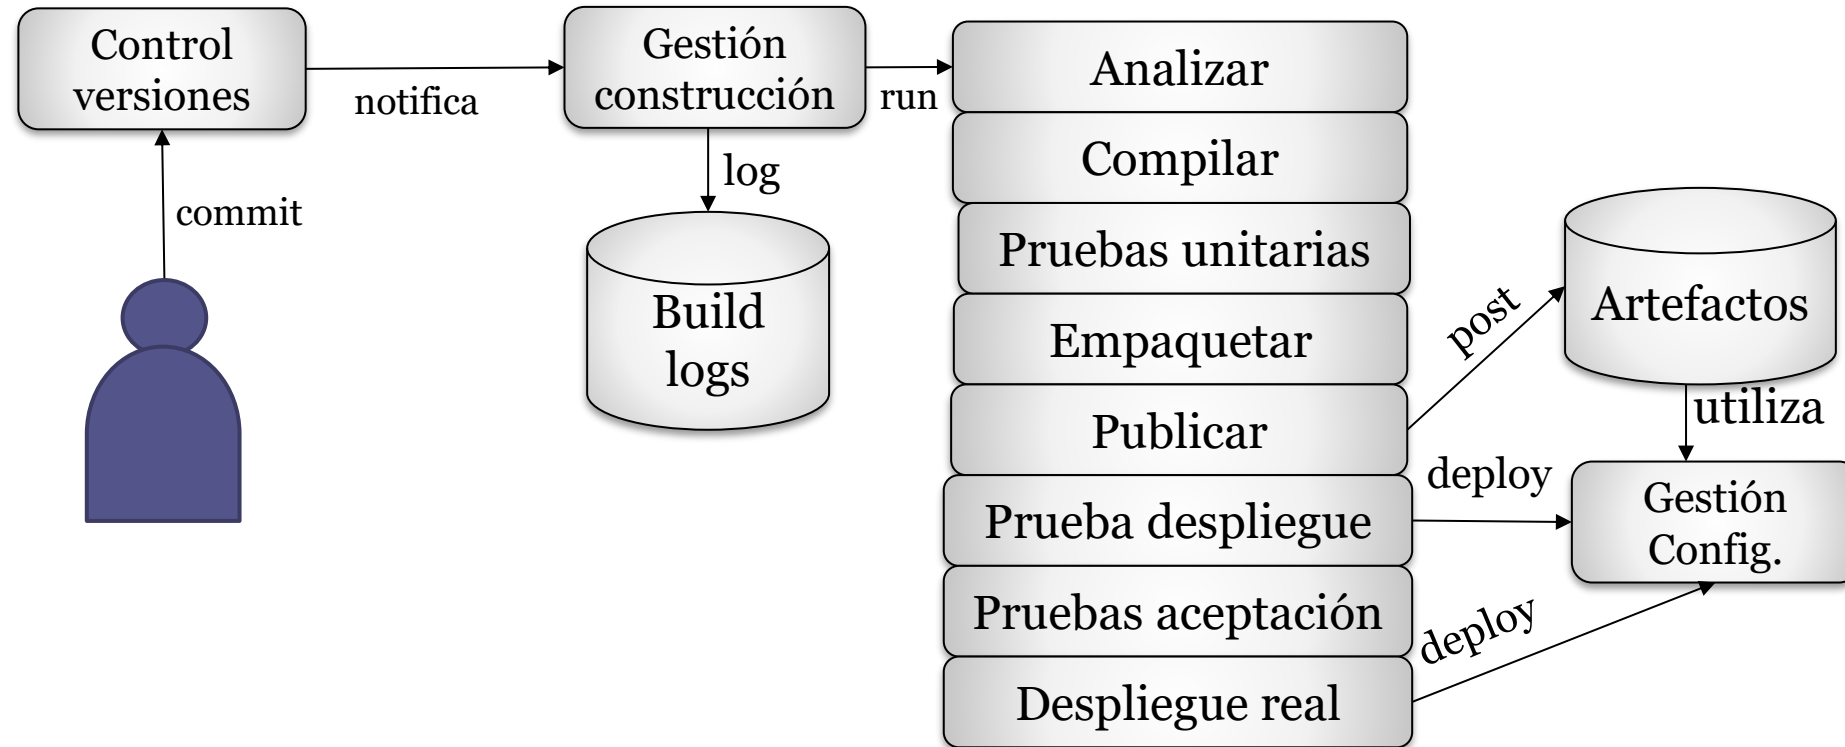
Control versiones

notifica

Gestión construcción

run

log

commit

Build logs

Analizar

Compilar

Pruebas unitarias

Empaquetar

Publicar

Prueba despliegue

Pruebas aceptación

Despliegue real

post

Artefactos

utiliza

deploy

Gestión Config.

deploy